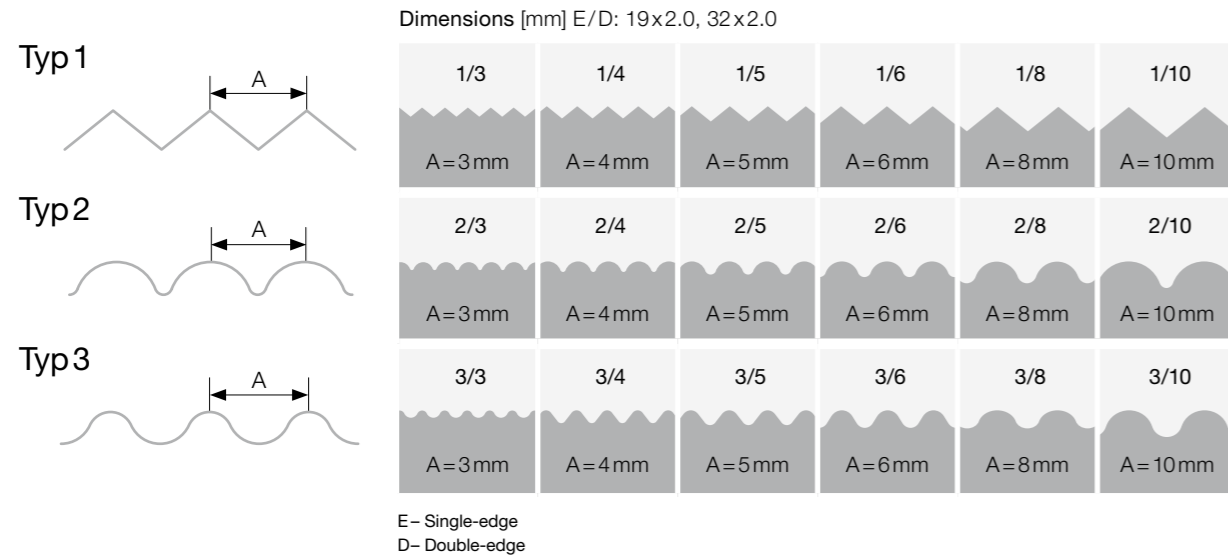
Dimensions [mm] E/D: 19x2.0, 32x2.0

Typ 1

A

| 1/3 | 1/4 | 1/5 | 1/6 | 1/8 | 1/10 |
|---|---|---|---|---|---|
| A=3mm | A=4mm | A=5mm | A=6mm | A=8mm | A=10mm |

Typ 2

A

| 2/3 | 2/4 | 2/5 | 2/6 | 2/8 | 2/10 |
|---|---|---|---|---|---|
| A=3mm | A=4mm | A=5mm | A=6mm | A=8mm | A=10mm |

Typ 3

A

| 3/3 | 3/4 | 3/5 | 3/6 | 3/8 | 3/10 |
|---|---|---|---|---|---|
| A=3mm | A=4mm | A=5mm | A=6mm | A=8mm | A=10mm |

E– Single-edge
D– Double-edge